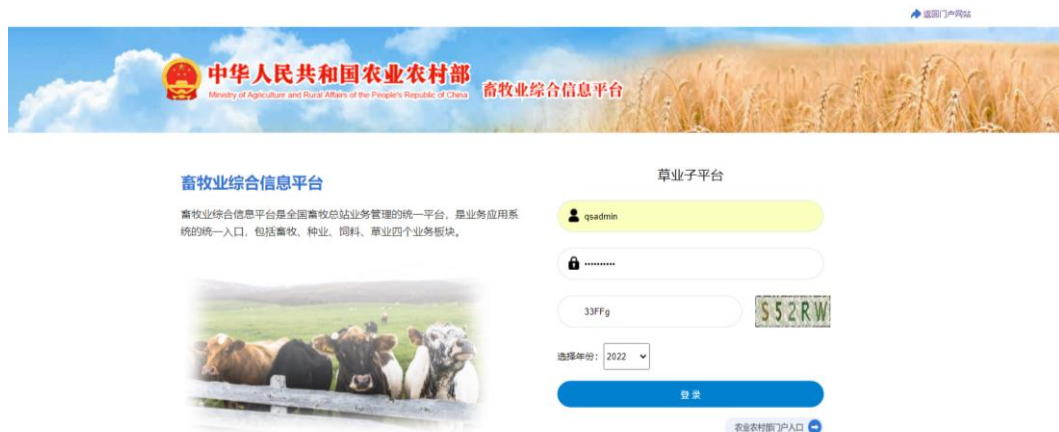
返回门户网站

中华人民共和国农业农村部
Ministry of Agriculture and Rural Affairs of the People's Republic of China
畜牧业综合信息平台

畜牧业综合信息平台

畜牧业综合信息平台是全国畜牧总站业务管理的统一平台，是业务应用系统的统一入口，包括畜牧、种业、饲料、草业四个业务板块。

草业子平台

qsadmin

••••••••••

33FFg

S52RW

选择年份：2022

登录

农业农村部门户入口